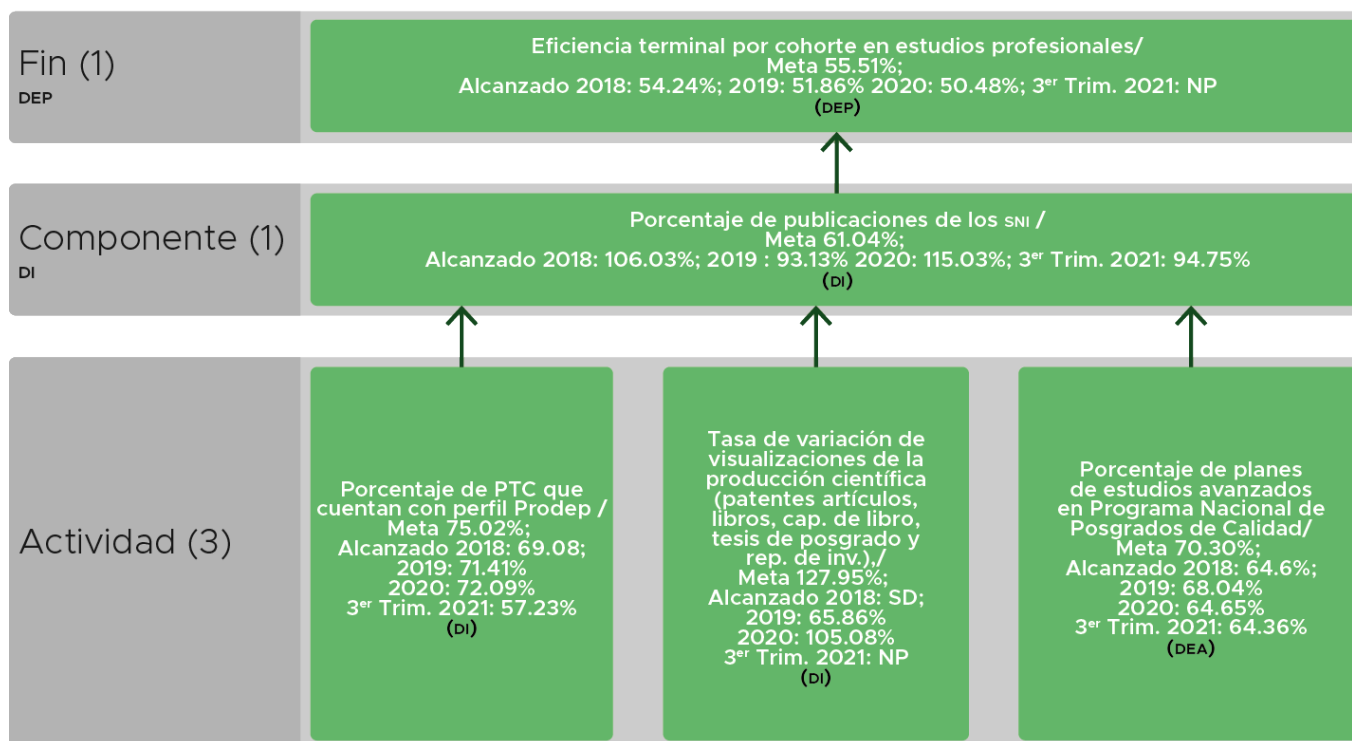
Fin (1)
DEP

Eficiencia terminal por cohorte en estudios profesionales/
Meta 55.51%;
Alcanzado 2018: 54.24%; 2019: 51.86% 2020: 50.48%; 3$^{er}$ Trim. 2021: NP
(DEP)

Componente (1)
DI

Porcentaje de publicaciones de los SNI /
Meta 61.04%;
Alcanzado 2018: 106.03%; 2019 : 93.13% 2020: 115.03%; 3$^{er}$ Trim. 2021: 94.75%
(DI)

Actividad (3)

Porcentaje de PTC que cuentan con perfil Prodep / Meta 75.02%; Alcanzado 2018: 69.08; 2019: 71.41% 2020: 72.09% 3$^{er}$ Trim. 2021: 57.23%
(DI)

Tasa de variación de visualizaciones de la producción científica (patentes artículos, libros, cap. de libro, tesis de posgrado y rep. de inv.),/ Meta 127.95%; Alcanzado 2018: SD; 2019: 65.86% 2020: 105.08% 3$^{er}$ Trim. 2021: NP
(DI)

Porcentaje de planes de estudios avanzados en Programa Nacional de Posgrados de Calidad/ Meta 70.30%; Alcanzado 2018: 64.6%; 2019: 68.04% 2020: 64.65% 3$^{er}$ Trim. 2021: 64.36%
(DEA)